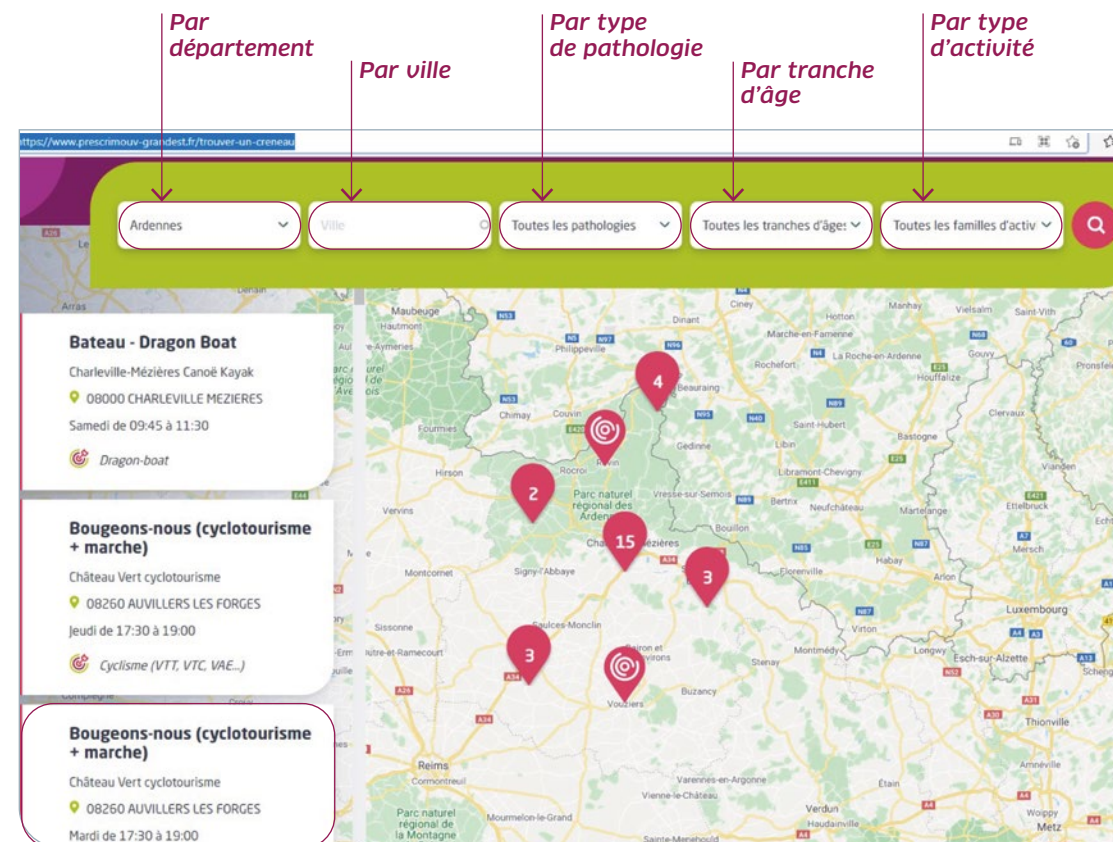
Par département

Par ville

Par type de pathologie

Par tranche d'âge

Par type d'activité

https://www.prescrimouv-grandest.fr/trouver-un-creneau

Ardennes

Ville

Toutes les pathologies

Toutes les tranches d'âges

Toutes les familles d'activ

Bateau - Dragon Boat

Charleville-Mézières Canoë Kayak

08000 CHARLEVILLE MEZIERES

Samedi de 09:45 à 11:30

Dragon-boat

Bougeons-nous (cyclotourisme + marche)

Château Vert cyclotourisme

08260 AUVILLERS LES FORGES

Jeudi de 17:30 à 19:00

Cyclisme (VTT, VTC, VAE...)

Bougeons-nous (cyclotourisme + marche)

Château Vert cyclotourisme

08260 AUVILLERS LES FORGES

Mardi de 17:30 à 19:00

Maubeuge

Hautmont

Philippeville

Dinant

Ciney

Hotton

Manhay

Vielsalm

Saint-Vith

Marche-en-Famenne

La Roche-en-Ardenne

Rochefort

Houffalize

Gouvy

Beauraing

Chimay

Couvin

Fourmies

Saint-Hubert

Bastogne

Clervaux

Gedinne

Libin

Hirson

Rocroi

Revin

Libramont-Chevigny

Wiltz

Vianden

Parc naturel régional des Ardennes

Vresse-sur-Semois

Bertrix

Neufchâteau

Martelange

Ettelbruck

Vervins

Bouillon

Charleville-Mézières

Habay

Mersch

Montcornet

Signy-l'Abbaye

Florenville

Arlon

Luxembourg

Sissonne

Saulces-Monclin

Virton

Montmédy

Longwy

Esch-sur-Alzette

Rethel

Attigny

Stenay

Buzancy

Vouziers

Thionville

Reims

Cormontreuil

Varennes-en-Argonne

Vienne-le-Château

Verdun

Parc naturel régional de la Montagne

Mourmelon-le-Grand

Sainte-Menehould

Metz

Woippy

4

2

15

3

3